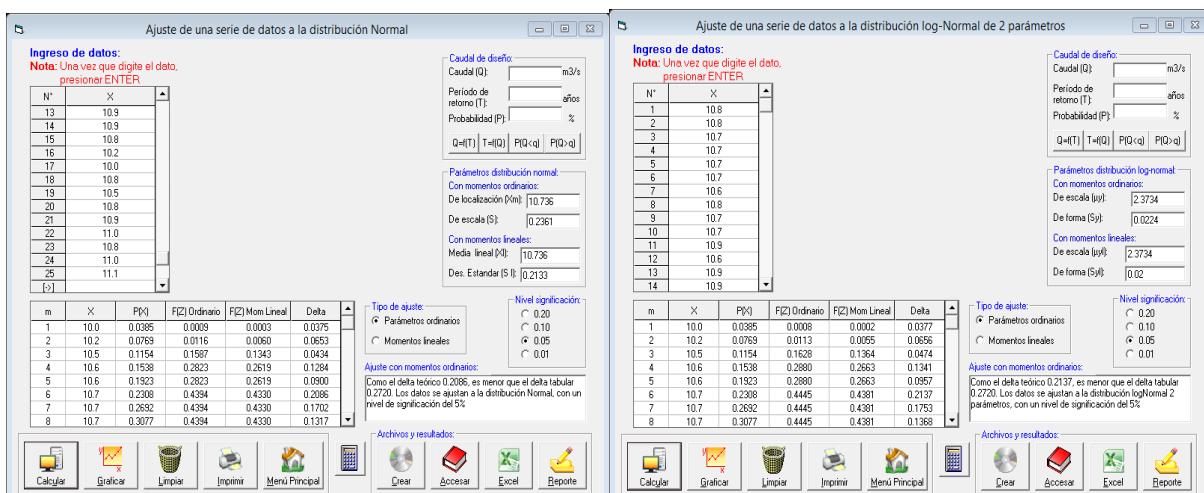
Ajuste de una serie de datos a la distribución Normal

Ingreso de datos:
Nota: Una vez que digite el dato, presionar ENTER

| N° | X |
|---|---|
| 13 | 10.9 |
| 14 | 10.9 |
| 15 | 10.8 |
| 16 | 10.2 |
| 17 | 10.0 |
| 18 | 10.8 |
| 19 | 10.5 |
| 20 | 10.8 |
| 21 | 10.9 |
| 22 | 11.0 |
| 23 | 10.8 |
| 24 | 11.0 |
| 25 | 11.1 |
| [>] | |

Caudal de diseño:
Caudal (Q): m3/s
Período de retorno (T): años
Probabilidad (P): %
Q=f(T) T=f(Q) P(Q<q) P(Q>q)

Parámetros distribución normal:
Con momentos ordinarios:
De localización (Xm): 10.736
De escala (S): 0.2361
Con momentos lineales:
Media lineal (Xl): 10.736
Des. Estandar (S l): 0.2133

| m | X | P(X) | F(Z) Ordinario | F(Z) Mom Lineal | Delta |
|---|---|---|---|---|---|
| 1 | 10.0 | 0.0385 | 0.0009 | 0.0003 | 0.0375 |
| 2 | 10.2 | 0.0769 | 0.0116 | 0.0060 | 0.0653 |
| 3 | 10.5 | 0.1154 | 0.1587 | 0.1343 | 0.0434 |
| 4 | 10.6 | 0.1538 | 0.2823 | 0.2619 | 0.1284 |
| 5 | 10.6 | 0.1923 | 0.2823 | 0.2619 | 0.0900 |
| 6 | 10.7 | 0.2308 | 0.4394 | 0.4330 | 0.2086 |
| 7 | 10.7 | 0.2692 | 0.4394 | 0.4330 | 0.1702 |
| 8 | 10.7 | 0.3077 | 0.4394 | 0.4330 | 0.1317 |

Tipo de ajuste:
Parámetros ordinarios
Momentos lineales

Nivel significación:
0.20
0.10
0.05
0.01

Ajuste con momentos ordinarios:
Como el delta teórico 0.2086, es menor que el delta tabular 0.2720. Los datos se ajustan a la distribución Normal, con un nivel de significación del 5%

Archivos y resultados:
Calcular Graficar Limpiar Imprimir Menú Principal Crear Accesar Excel Reporte

Ajuste de una serie de datos a la distribución log-Normal de 2 parámetros

Ingreso de datos:
Nota: Una vez que digite el dato, presionar ENTER

| N° | X |
|---|---|
| 1 | 10.8 |
| 2 | 10.8 |
| 3 | 10.7 |
| 4 | 10.7 |
| 5 | 10.7 |
| 6 | 10.7 |
| 7 | 10.6 |
| 8 | 10.8 |
| 9 | 10.7 |
| 10 | 10.7 |
| 11 | 10.9 |
| 12 | 10.6 |
| 13 | 10.9 |
| 14 | 10.9 |

Caudal de diseño:
Caudal (Q): m3/s
Período de retorno (T): años
Probabilidad (P): %
Q=f(T) T=f(Q) P(Q<q) P(Q>q)

Parámetros distribución log-normal:
Con momentos ordinarios:
De escala (µy): 2.3734
De forma (Sy): 0.0224
Con momentos lineales:
De escala (µyl): 2.3734
De forma (Syl): 0.02

| m | X | P(X) | F(Z) Ordinario | F(Z) Mom Lineal | Delta |
|---|---|---|---|---|---|
| 1 | 10.0 | 0.0385 | 0.0008 | 0.0002 | 0.0377 |
| 2 | 10.2 | 0.0769 | 0.0113 | 0.0055 | 0.0656 |
| 3 | 10.5 | 0.1154 | 0.1628 | 0.1364 | 0.0474 |
| 4 | 10.6 | 0.1538 | 0.2880 | 0.2663 | 0.1341 |
| 5 | 10.6 | 0.1923 | 0.2880 | 0.2663 | 0.0957 |
| 6 | 10.7 | 0.2308 | 0.4445 | 0.4381 | 0.2137 |
| 7 | 10.7 | 0.2692 | 0.4445 | 0.4381 | 0.1753 |
| 8 | 10.7 | 0.3077 | 0.4445 | 0.4381 | 0.1368 |

Tipo de ajuste:
Parámetros ordinarios
Momentos lineales

Nivel significación:
0.20
0.10
0.05
0.01

Ajuste con momentos ordinarios:
Como el delta teórico 0.2137, es menor que el delta tabular 0.2720. Los datos se ajustan a la distribución logNormal 2 parámetros, con un nivel de significación del 5%

Archivos y resultados:
Calcular Graficar Limpiar Imprimir Menú Principal Crear Accesar Excel Reporte